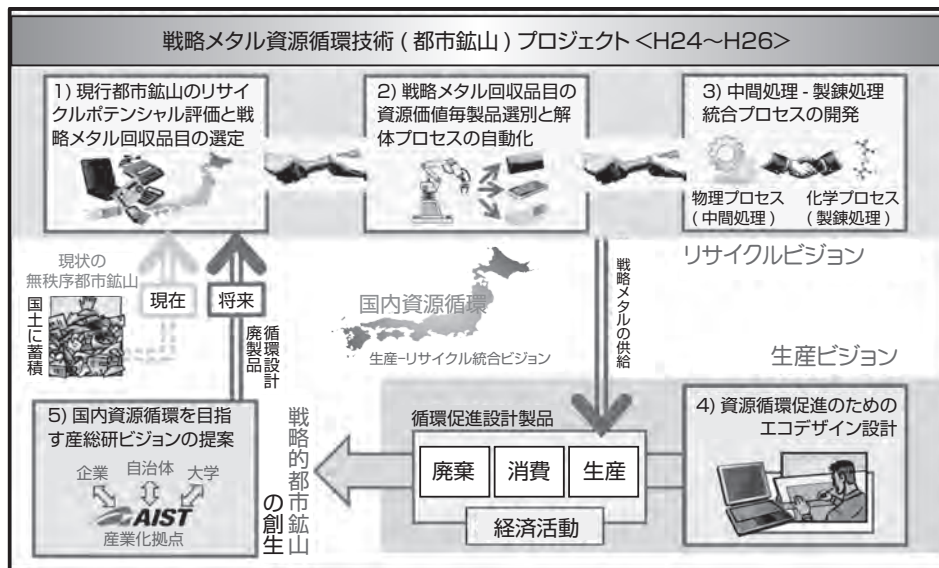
戦略メタル資源循環技術（都市鉱山）プロジェクト <H24〜H26>

1) 現行都市鉱山のリサイクルポテンシャル評価と戦略メタル回収品目の選定

2) 戦略メタル回収品目の資源価値毎製品選別と解体プロセスの自動化

3) 中間処理 - 製錬処理統合プロセスの開発

物理プロセス（中間処理）

化学プロセス（製錬処理）

リサイクルビジョン

現状の無秩序都市鉱山

国土に蓄積

現在

将来

循環設計廃製品

国内資源循環

生産−リサイクル統合ビジョン

戦略メタルの供給

生産ビジョン

5) 国内資源循環を目指す産総研ビジョンの提案

企業　自治体　大学

AIST

産業化拠点

戦略的都市鉱山の創生

循環促進設計製品

廃棄　消費　生産

経済活動

4) 資源循環促進のためのエコデザイン設計